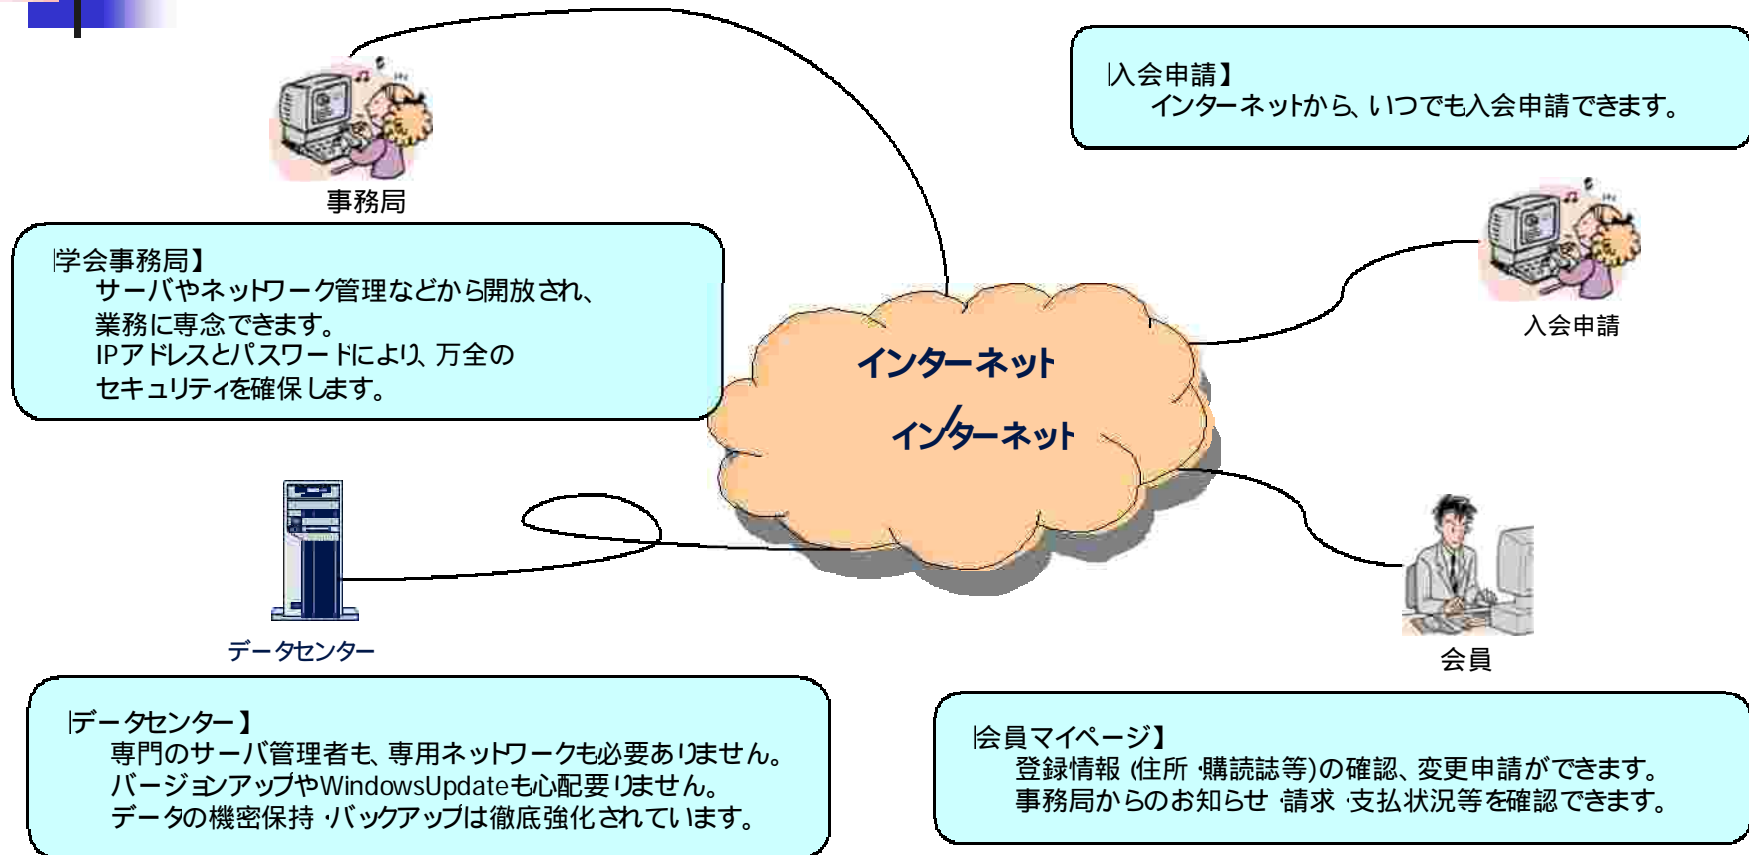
【入会申請】
インターネットから、いつでも入会申請できます。

事務局

【学会事務局】
サーバやネットワーク管理などから開放され、業務に専念できます。
IPアドレスとパスワードにより、万全のセキュリティを確保します。

インターネット

インターネット

入会申請

データセンター

会員

【データセンター】
専門のサーバ管理者も、専用ネットワークも必要ありません。
バージョンアップやWindowsUpdateも心配要りません。
データの機密保持・バックアップは徹底強化されています。

【会員マイページ】
登録情報(住所・購読誌等)の確認、変更申請ができます。
事務局からのお知らせ・請求・支払状況等を確認できます。